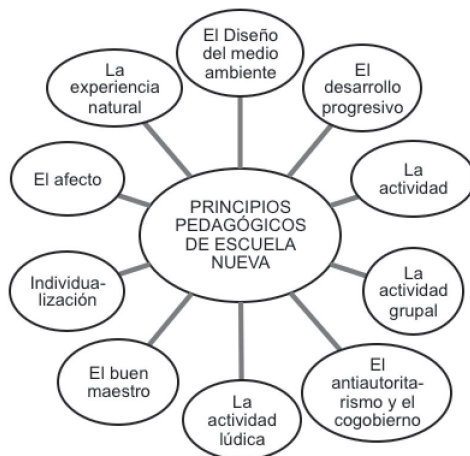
PRINCIPIOS PEDAGÓGICOS DE ESCUELA NUEVA

El Diseño del medio ambiente

El desarrollo progresivo

La actividad

La actividad grupal

El antiautoritarismo y el cogobierno

La actividad lúdica

El buen maestro

Individualización

El afecto

La experiencia natural